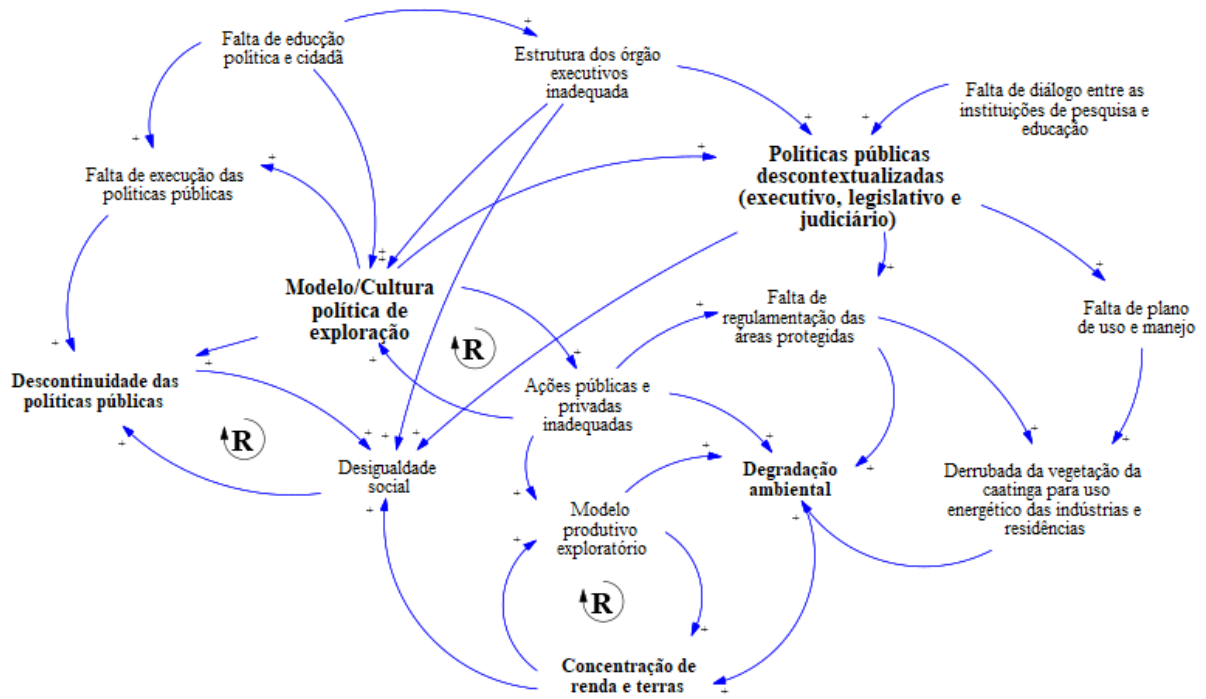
Falta de educção política e cidadã

Estrutura dos órgão executivos inadequada

Falta de diálogo entre as instituições de pesquisa e educação

Falta de execução das políticas públicas

**Políticas públicas descontextualizadas (executivo, legislativo e judiciário)**

**Modelo/Cultura política de exploração**

Falta de regulamentação das áreas protegidas

Falta de plano de uso e manejo

**Descontinuidade das políticas públicas**

R

Ações públicas e privadas inadequadas

R

Desigualdade social

**Degradação ambiental**

Derrubada da vegetação da caatinga para uso energético das indústrias e residências

Modelo produtivo exploratório

R

**Concentração de renda e terras**

+ + + + + + + + + + + + + + + + + + + + + + + + + + + + + +